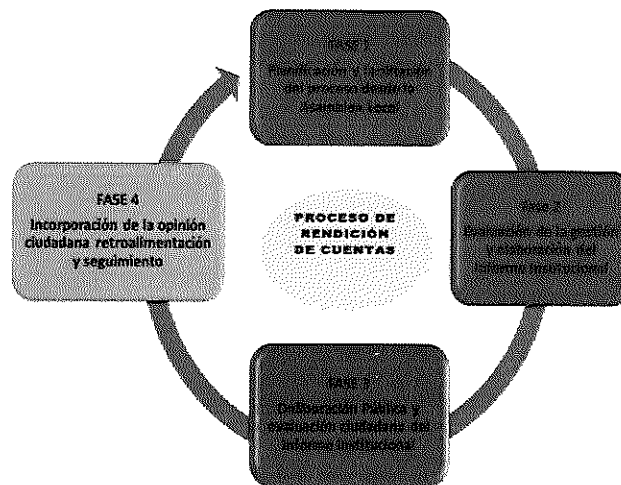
FASE 1
Planificación y facilitación del proceso desde la asamblea local

FASE 2
Evaluación de la gestión y elaboración del informe institucional

FASE 3
Deliberación Pública y evaluación ciudadana del informe institucional

FASE 4
Incorporación de la opinión ciudadana retroalimentación y seguimiento

PROCESO DE RENDICIÓN DE CUENTAS